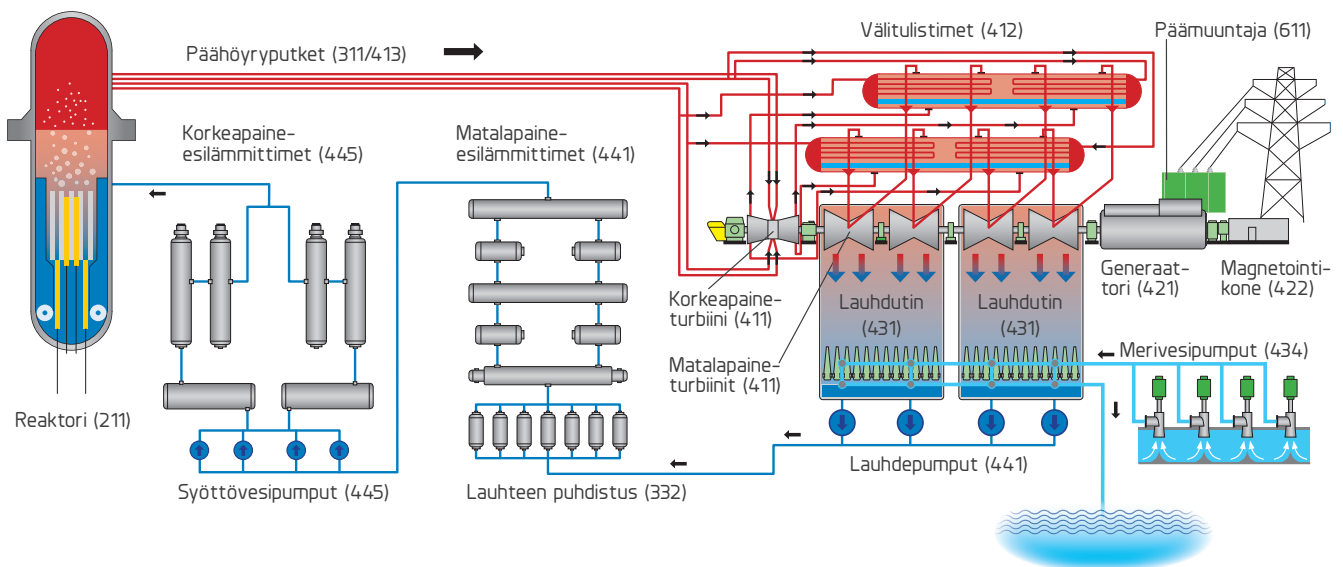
Päähöyryputket (311/413)

Välitulistimet (412)

Päämuuntaja (611)

Korkeapaine-esilämmittimet (445)

Matalapaine-esilämmittimet (441)

Generaattori (421)

Magnetointikone (422)

Lauhdutin (431)

Lauhdutin (431)

Korkeapaineturbiini (411)

Matalapaineturbiinit (411)

Merivesipumput (434)

Reaktori (211)

Lauhdepumput (441)

Syöttövesipumput (445)

Lauhteen puhdistus (332)